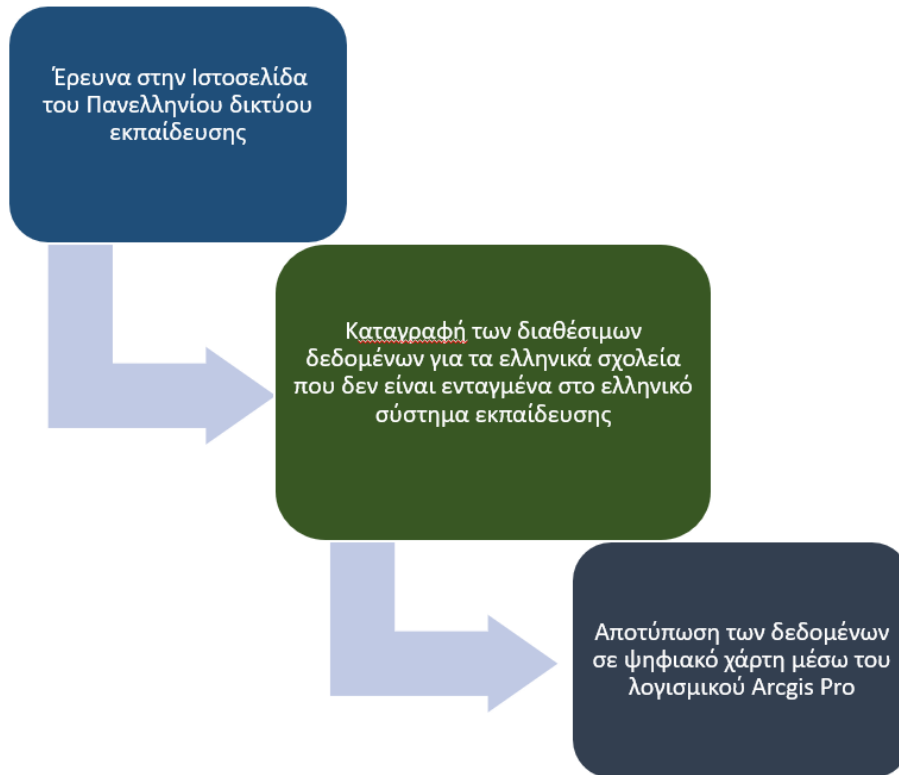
Έρευνα στην Ιστοσελίδα του Πανελληνίου δικτύου εκπαίδευσης

Καταγραφή των διαθέσιμων δεδομένων για τα ελληνικά σχολεία που δεν είναι ενταγμένα στο ελληνικό σύστημα εκπαίδευσης

Αποτύπωση των δεδομένων σε ψηφιακό χάρτη μέσω του λογισμικού Arcgis Pro